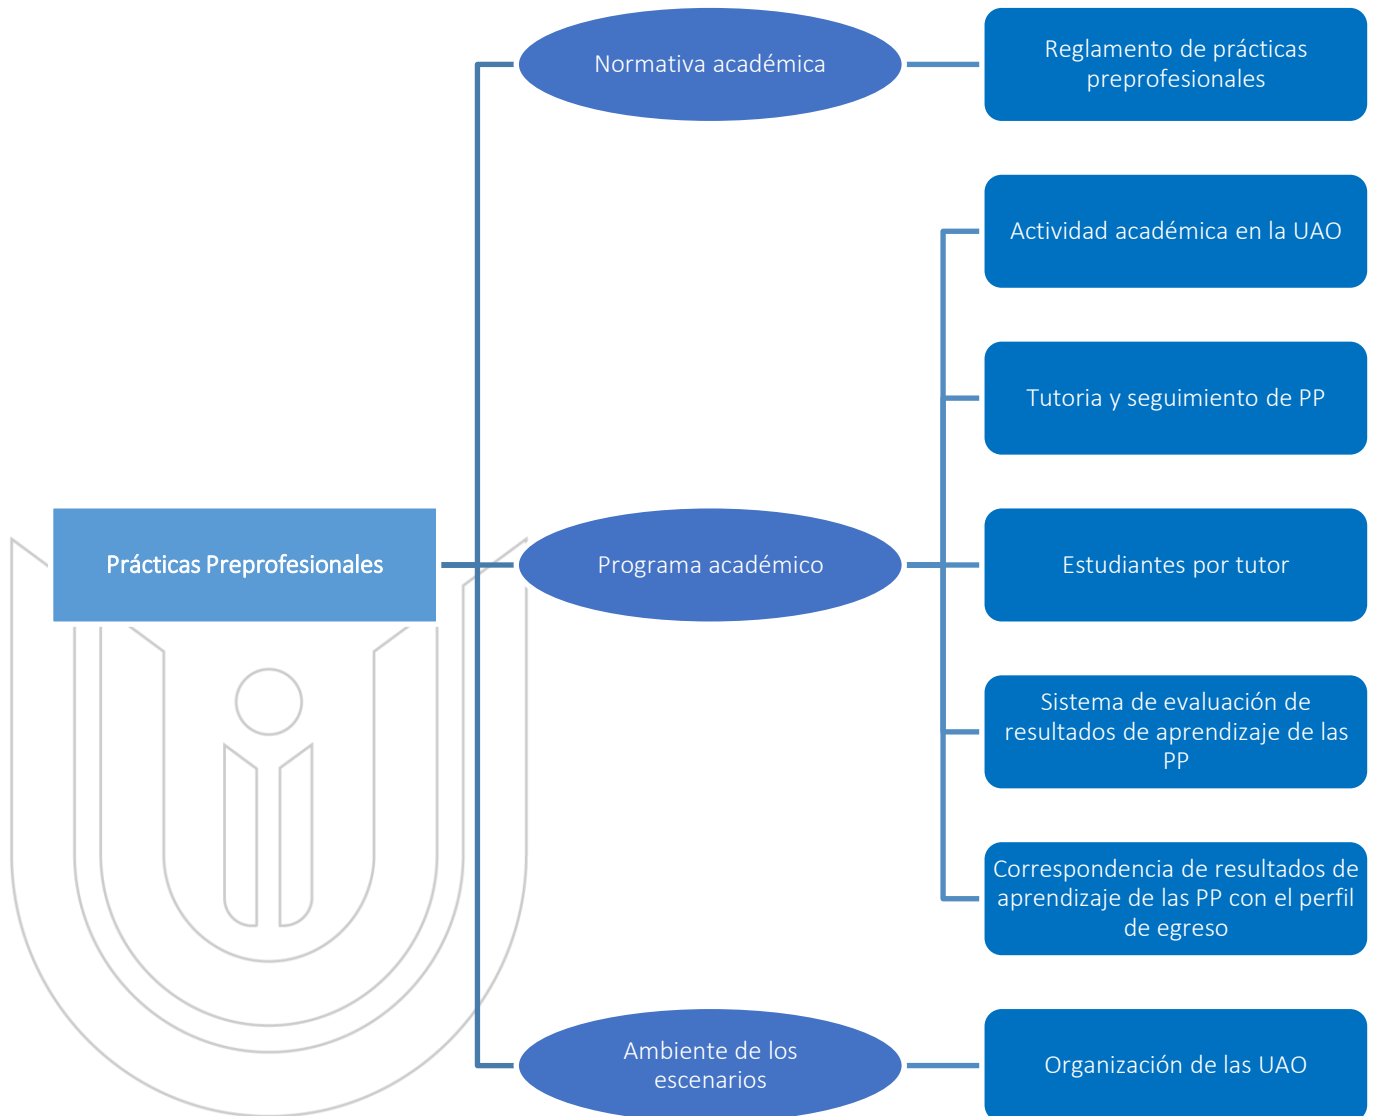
Prácticas Preprofesionales

Normativa académica

Reglamento de prácticas preprofesionales

Programa académico

Actividad académica en la UAO

Tutoria y seguimiento de PP

Estudiantes por tutor

Sistema de evaluación de resultados de aprendizaje de las PP

Correspondencia de resultados de aprendizaje de las PP con el perfil de egreso

Ambiente de los escenarios

Organización de las UAO